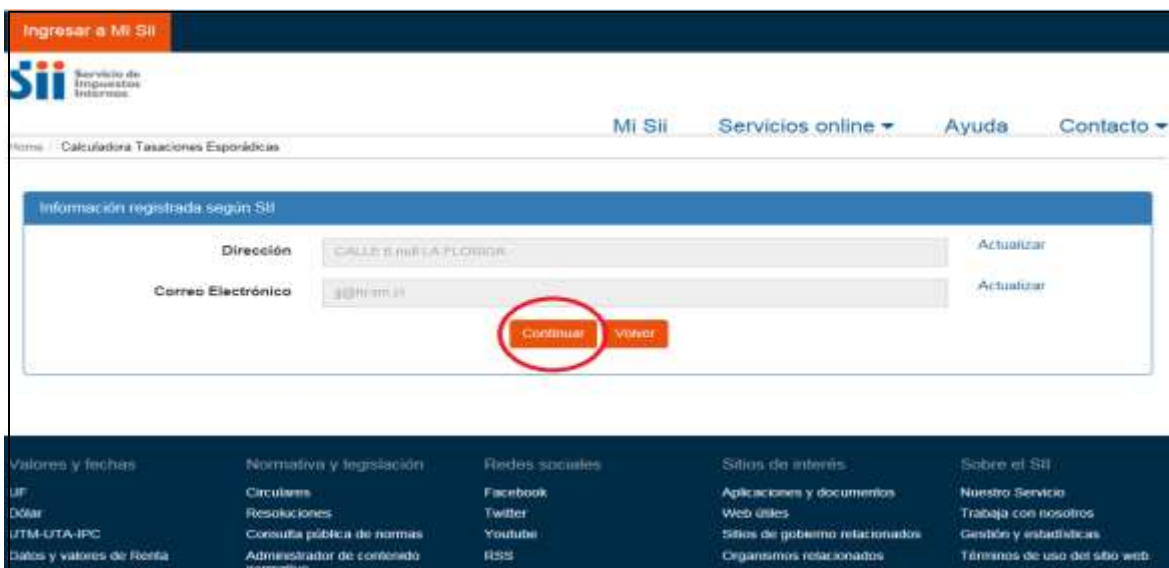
Ingresar a Mi SII

Sii Servicio de Impuestos Internos

Mi Sii Servicios online ▾ Ayuda Contacto ▾

Home / Calculadora Tasaciones Esporádicas

Información registrada según SII

Dirección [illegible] Actualizar

Correo Electrónico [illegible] Actualizar

Continuar Volver

Valores y fechas
UF
Dólar
UTM-UTA-IPC
Datos y valores de Renta

Normativa y legislación
Circulares
Resoluciones
Consulta pública de normas
Administrador de contenido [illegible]

Redes sociales
Facebook
Twitter
Youtube
RSS

Sitios de interés
Aplicaciones y documentos
Web útiles
Sitios de gobierno relacionados
Organismos relacionados

Sobre el SII
Nuestro Servicio
Trabaja con nosotros
Gestión y estadísticas
Términos de uso del sitio web